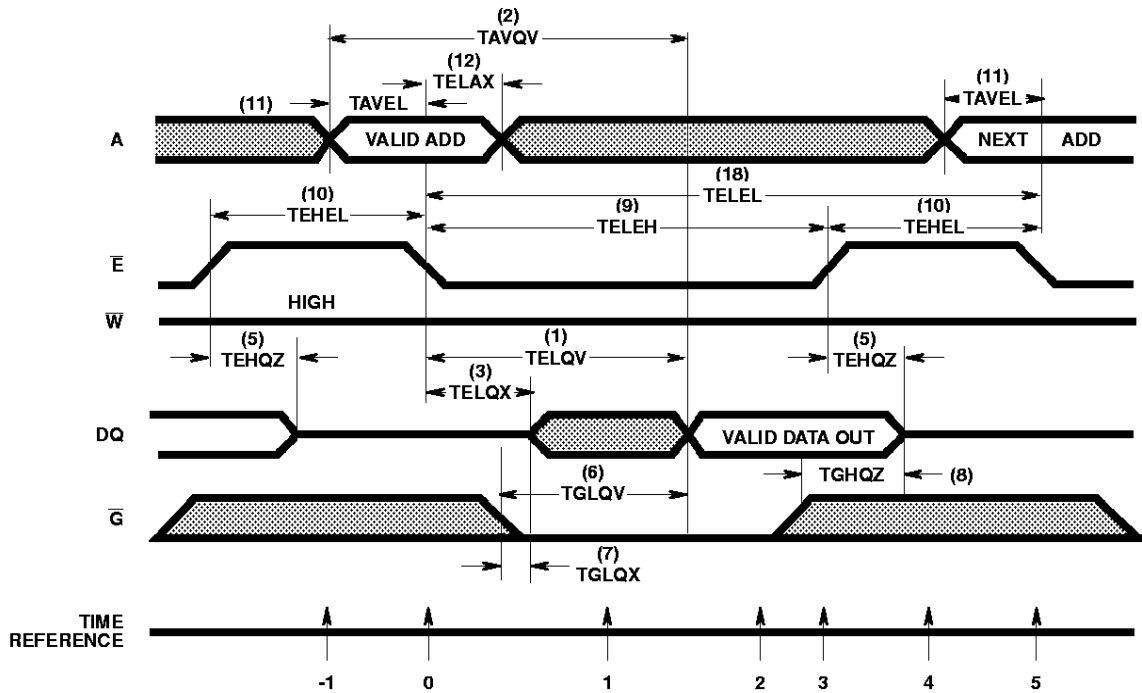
(2)
TAVQV

(12)
TELAX

(11)
TAVEL

(11)
TAVEL

A

VALID ADD

NEXT ADD

(18)
TELEL

(10)
TEHEL

(9)
TELEH

(10)
TEHEL

$\overline{E}$

HIGH

$\overline{W}$

(5)
TEHQZ

(1)
TELQV

(5)
TEHQZ

(3)
TELQX

DQ

VALID DATA OUT

(6)
TGLQV

TGHQZ

(8)

$\overline{G}$

(7)
TGLQX

TIME
REFERENCE

-1 0 1 2 3 4 5